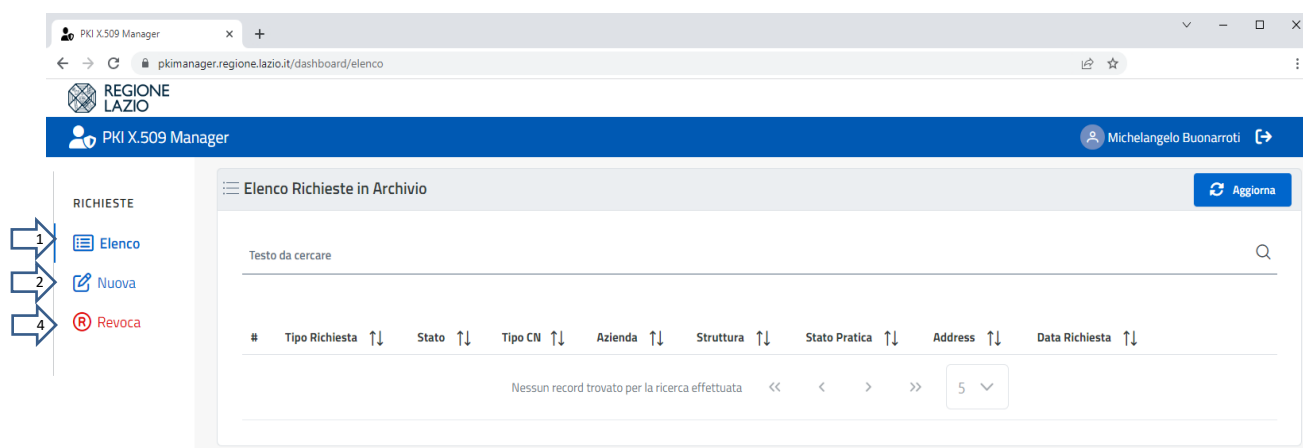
PKI X.509 Manager
pkimanager.regione.lazio.it/dashboard/elenco
REGIONE LAZIO
PKI X.509 Manager
Michelangelo Buonarroti
RICHIESTE
1 Elenco
2 Nuova
4 Revoca
Elenco Richieste in Archivio
Aggiorna
Testo da cercare

| # | Tipo Richiesta | Stato | Tipo CN | Azienda | Struttura | Stato Pratica | Address | Data Richiesta |
|---|---|---|---|---|---|---|---|---|

Nessun record trovato per la ricerca effettuata
5